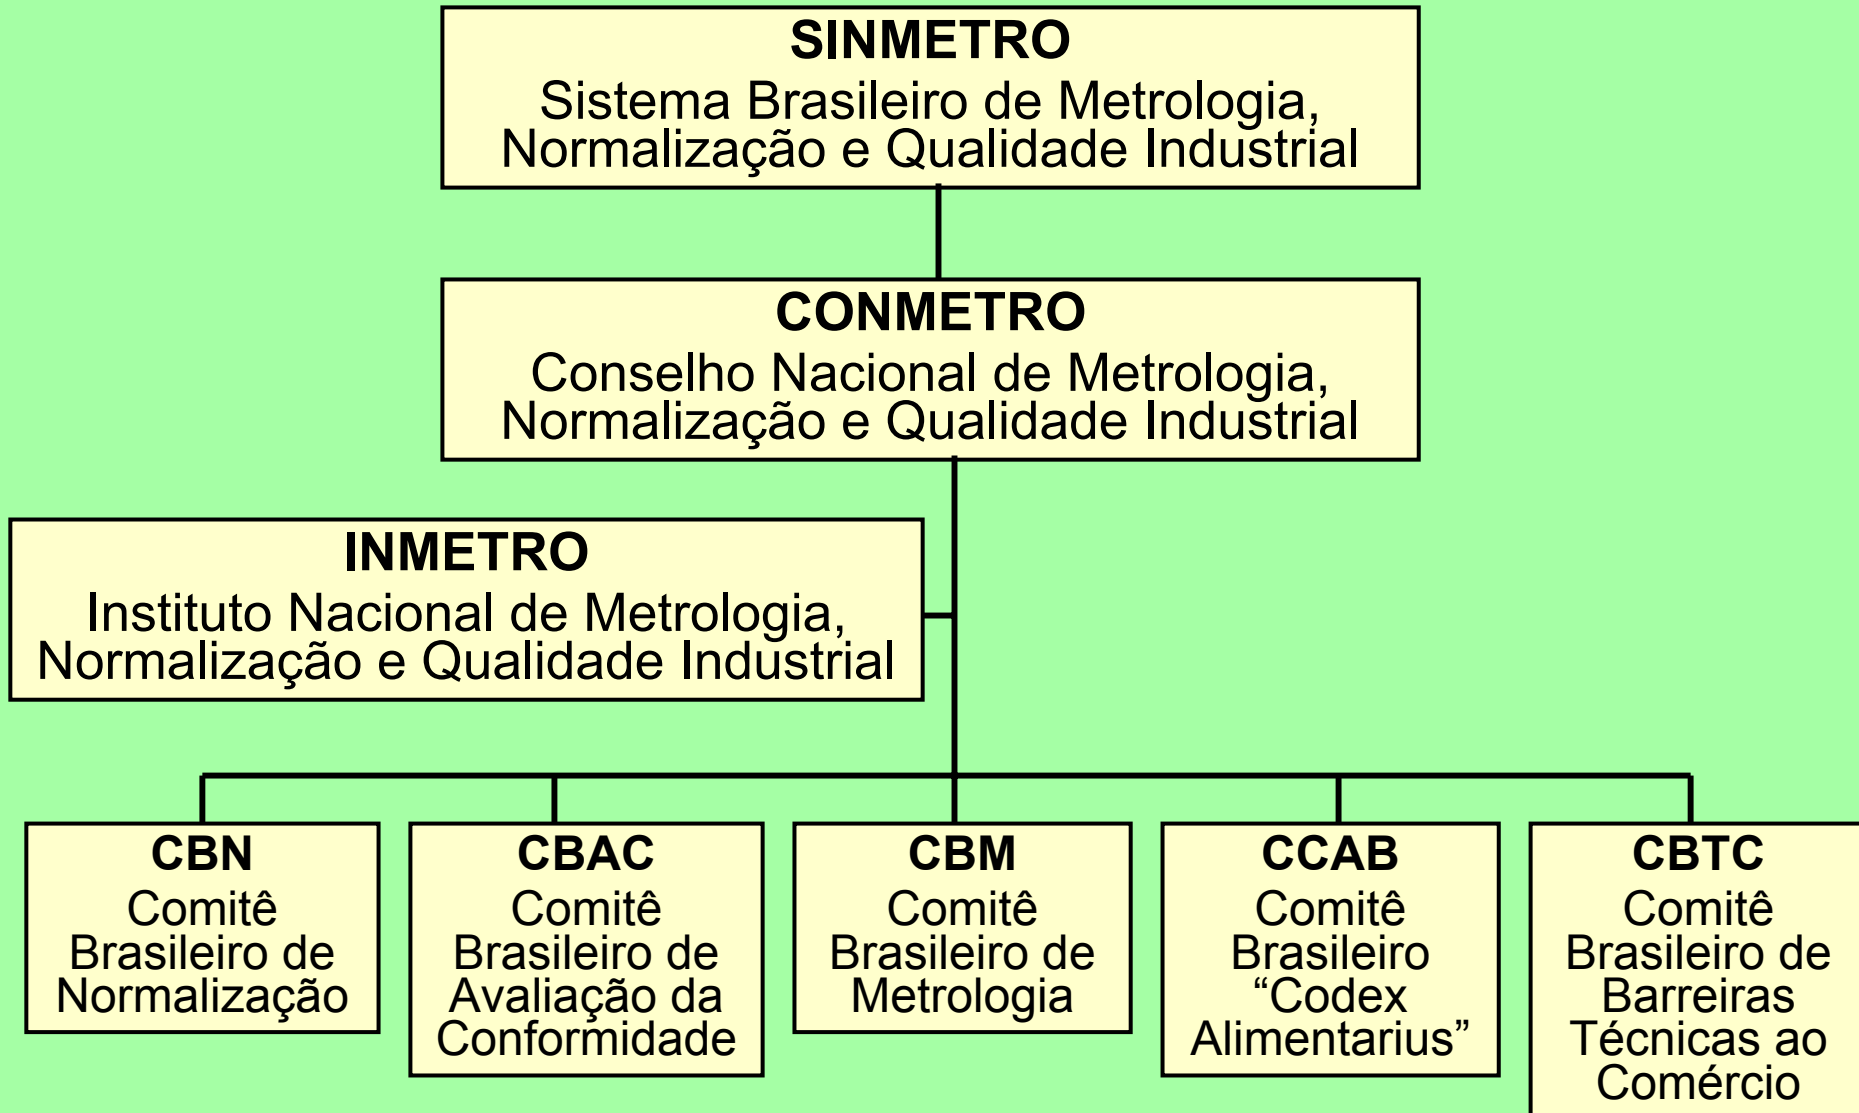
SINMETRO
Sistema Brasileiro de Metrologia, Normalização e Qualidade Industrial

CONMETRO
Conselho Nacional de Metrologia, Normalização e Qualidade Industrial

INMETRO
Instituto Nacional de Metrologia, Normalização e Qualidade Industrial

CBN
Comitê Brasileiro de Normalização

CBAC
Comitê Brasileiro de Avaliação da Conformidade

CBM
Comitê Brasileiro de Metrologia

CCAB
Comitê Brasileiro “Codex Alimentarius”

CBTC
Comitê Brasileiro de Barreiras Técnicas ao Comércio